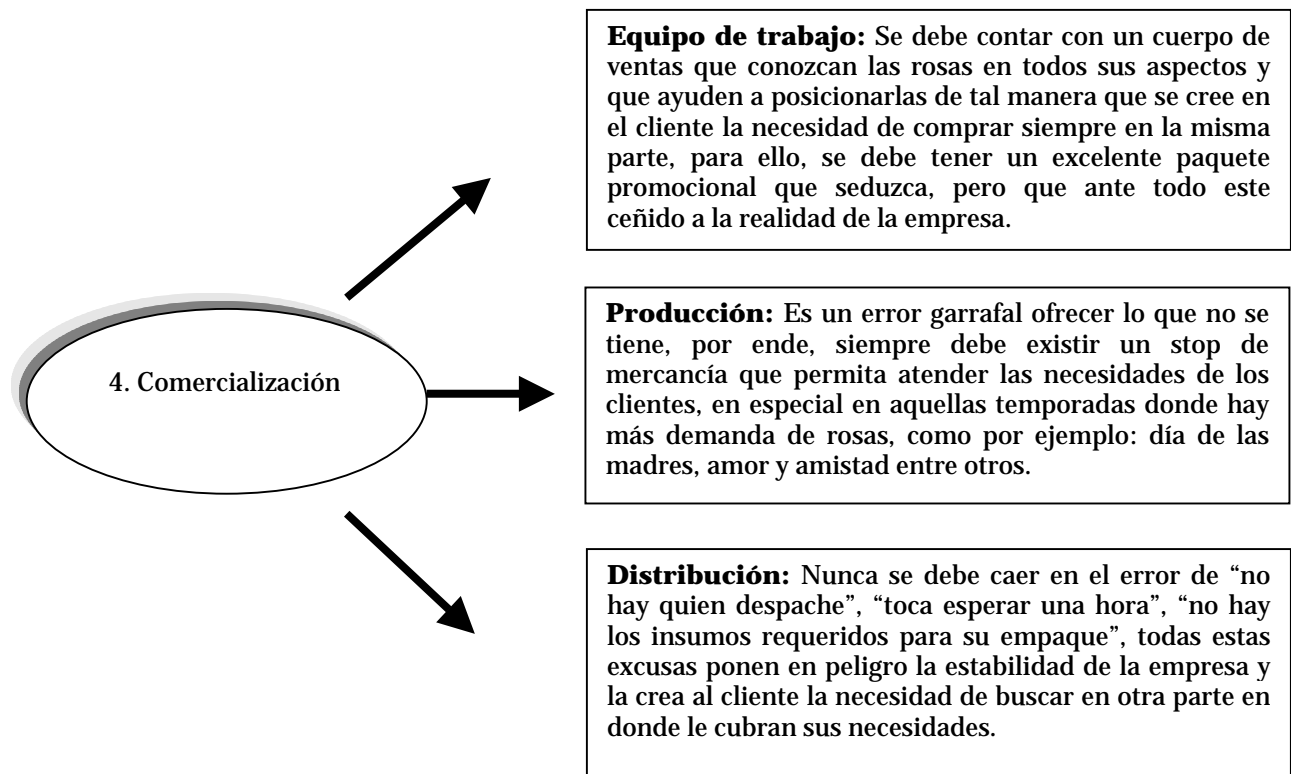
4. Comercialización

**Equipo de trabajo:** Se debe contar con un cuerpo de ventas que conozcan las rosas en todos sus aspectos y que ayuden a posicionarlas de tal manera que se cree en el cliente la necesidad de comprar siempre en la misma parte, para ello, se debe tener un excelente paquete promocional que seduzca, pero que ante todo este ceñido a la realidad de la empresa.

**Producción:** Es un error garrafal ofrecer lo que no se tiene, por ende, siempre debe existir un stop de mercancía que permita atender las necesidades de los clientes, en especial en aquellas temporadas donde hay más demanda de rosas, como por ejemplo: día de las madres, amor y amistad entre otros.

**Distribución:** Nunca se debe caer en el error de "no hay quien despache", "toca esperar una hora", "no hay los insumos requeridos para su empaque", todas estas excusas ponen en peligro la estabilidad de la empresa y la crea al cliente la necesidad de buscar en otra parte en donde le cubran sus necesidades.